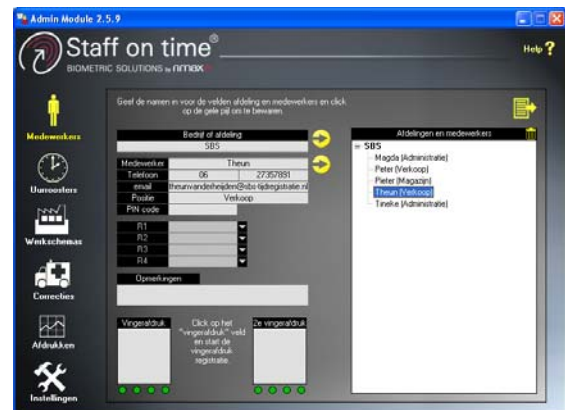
Admin Module 2.5.9

Staff on time®
BIOMETRIC SOLUTIONS by nimax

Help ?

Geef de namen in voor de velden afdeling en medewerkers en click op de gele pijl om te bewaren

Bedrijf of afdeling
SBS

| Medewerker | Theun |
|---|---|
| Telefoon | 06 27357891 |
| email | theunvandeheijden@sbs-tijdregistratie.nl |
| Positie | Verkoop |
| PIN code | |

R1
R2
R3
R4

Opmerkingen

Vingerafdruk

Click op het "vingerafdruk" veld en start de vingerafdruk registratie.

2e vingerafdruk

Afdelingen en medewerkers
SBS
Magda (Administratie)
Peter (Verkoop)
Pieter (Magazijn)
Theun (Verkoop)
Tineke (Administratie)

Medewerkers
Uurroosters
Werkschemas
Correcties
Afdrukken
Instellingen